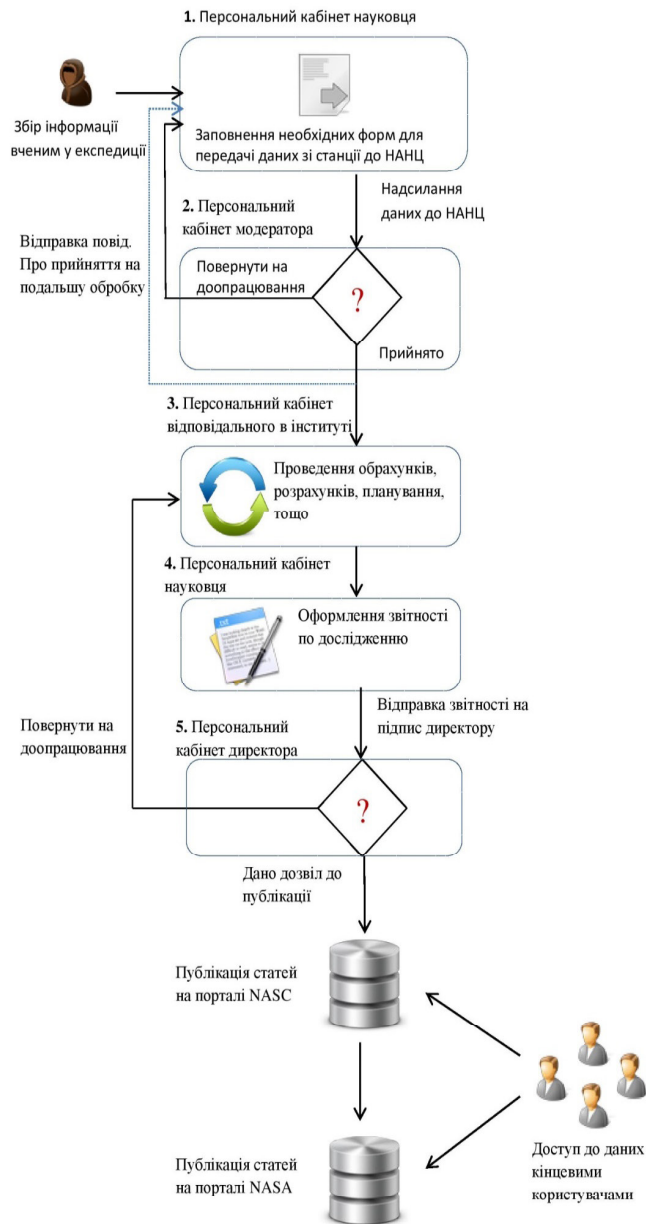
1. Персональний кабінет науковця

Збір інформації вченим у експедиції

Заповнення необхідних форм для передачі даних зі станції до НАНЦ

Надсилання даних до НАНЦ

2. Персональний кабінет модератора

Відправка повід. Про прийняття на подальшу обробку

Повернути на доопрацювання

?

Прийнято

3. Персональний кабінет відповідального в інституті

Проведення обрахунків, розрахунків, планування, тощо

4. Персональний кабінет науковця

Оформлення звітності по дослідженню

Відправка звітності на підпис директору

Повернути на доопрацювання

5. Персональний кабінет директора

?

Дано дозвіл до публікації

Публікація статей на порталі NASC

Публікація статей на порталі NASA

Доступ до даних кінцевими користувачами